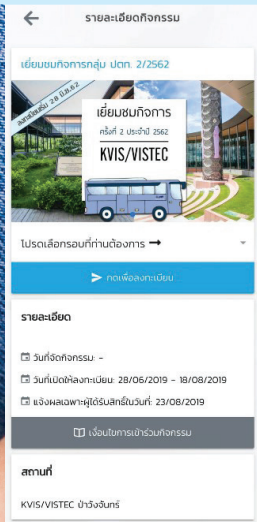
รายละเอียดกิจกรรม

เยี่ยมชมกิจการกลุ่ม ปตท. 2/2562

ลงทะเบียน 28 มิ.ย.62

เยี่ยมชมกิจการ
ครั้งที่ 2 ประจำปี 2562
KVIS/VISTEC

โปรดเลือกรอบที่ท่านต้องการ ➞

กดเพื่อลงทะเบียน

รายละเอียด

วันที่จัดกิจกรรม: -

วันที่เปิดให้ลงทะเบียน: 28/06/2019 - 18/08/2019

แจ้งผลเฉพาะผู้ได้รับสิทธิ์ในวันที่: 23/08/2019

เงื่อนไขการเข้าร่วมกิจกรรม

สถานที่

KVIS/VISTEC บ้านฉาง